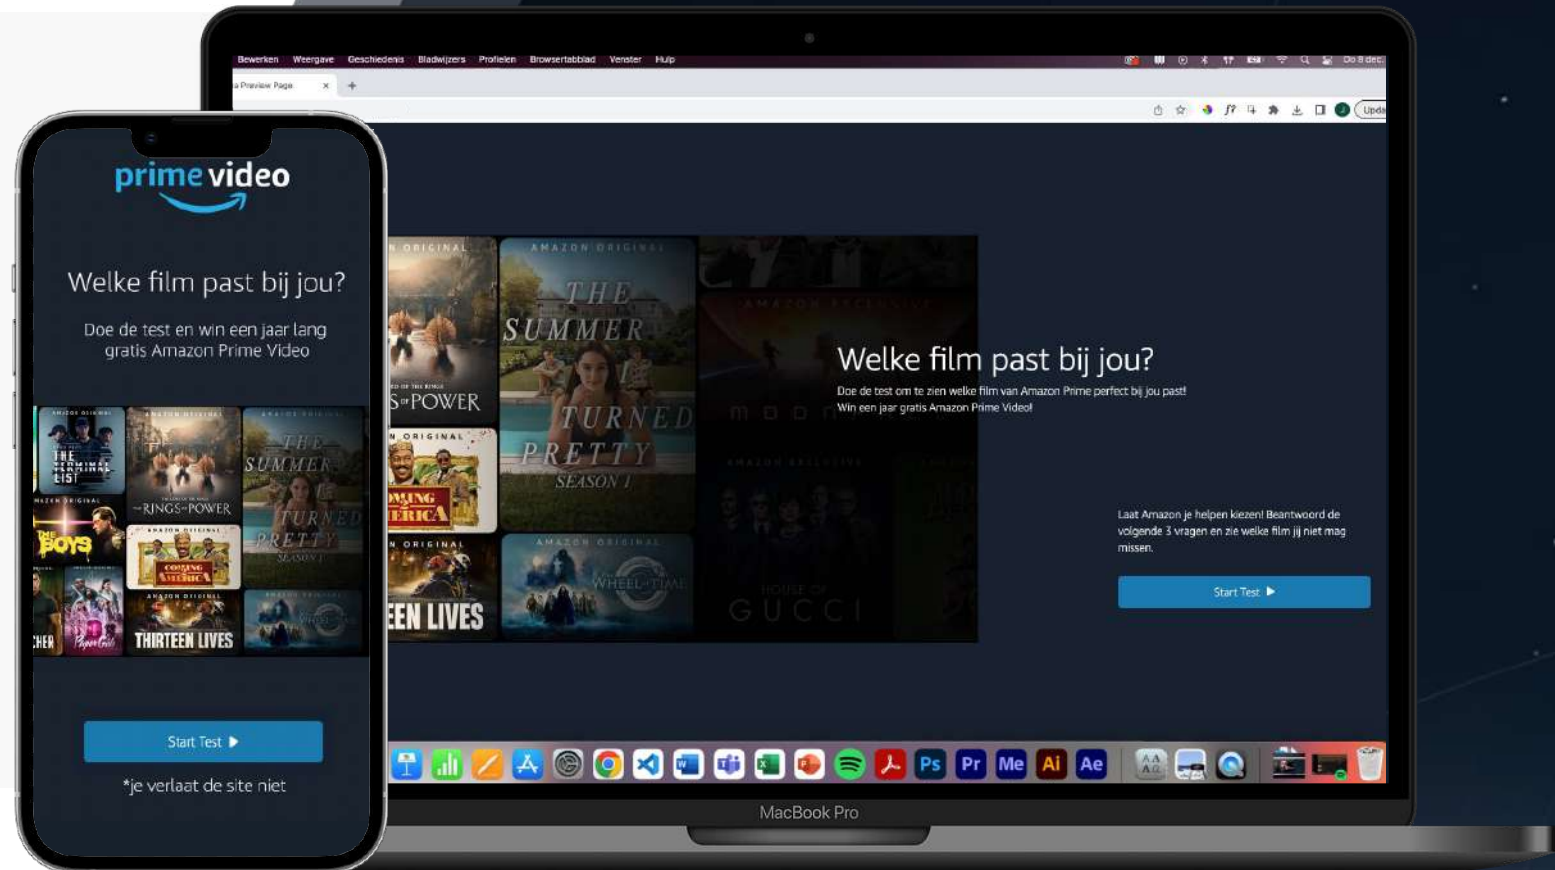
prime video

Welke film past bij jou?

Doe de test en win een jaar lang gratis Amazon Prime Video

THE TERMINAL LIST
RINGS OF POWER
THE SUMMER I TURNED PRETTY SEASON 1
THE BOYS
COMING 2 AMERICA
THIRTEEN LIVES

Start Test ▶

*je verlaat de site niet

Bewerken Weergave Geschiedenis Bladwijzers Profielen Browsertabblad Venster Help

Do 8 dec.

a Preview Page ×

Upda

ORIGINAL
S OF POWER
AMAZON ORIGINAL
THE SUMMER I TURNED PRETTY SEASON 1
ORIGINAL
OMING AMERICA
ORIGINAL
EEN LIVES
AMAZON ORIGINAL
WHEEL OF TIME
AMAZON EXCLUSIVE
AMAZON EXCLUSIVE
HOUSE OF GUCCI

Welke film past bij jou?

Doe de test om te zien welke film van Amazon Prime perfect bij jou past! Win een jaar gratis Amazon Prime Video!

Laat Amazon je helpen kiezen! Beantwoord de volgende 3 vragen en zie welke film jij niet mag missen.

Start Test ▶

Ps Pr Me Ai Ae

MacBook Pro